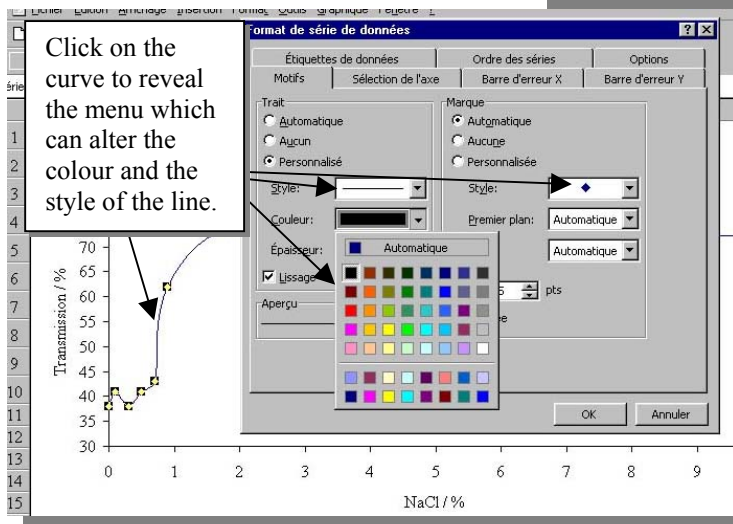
Fichier Edition Affichage Insertion Format Outils Graphique Fenêtre ?

Click on the curve to reveal the menu which can alter the colour and the style of the line.

Format de série de données

Étiquettes de données | Ordre des séries | Options
Motifs | Sélection de l'axe | Barre d'erreur X | Barre d'erreur Y

Trait
Automatique
Aucun
Personnalisé
Style:
Couleur:
Épaisseur:
Lissage

Aperçu

Marque
Automatique
Aucune
Personnalisée
Style:
Premier plan: Automatique
Automatique
5 pts
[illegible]e

Automatique

OK
Annuler

1
2
3
4
5
6
7
8
9
10
11
12
13
14
15

Transmission / %
70
65
60
55
50
45
40
35
30

0 1 2 3 4 5 6 7 8 9

NaCl / %